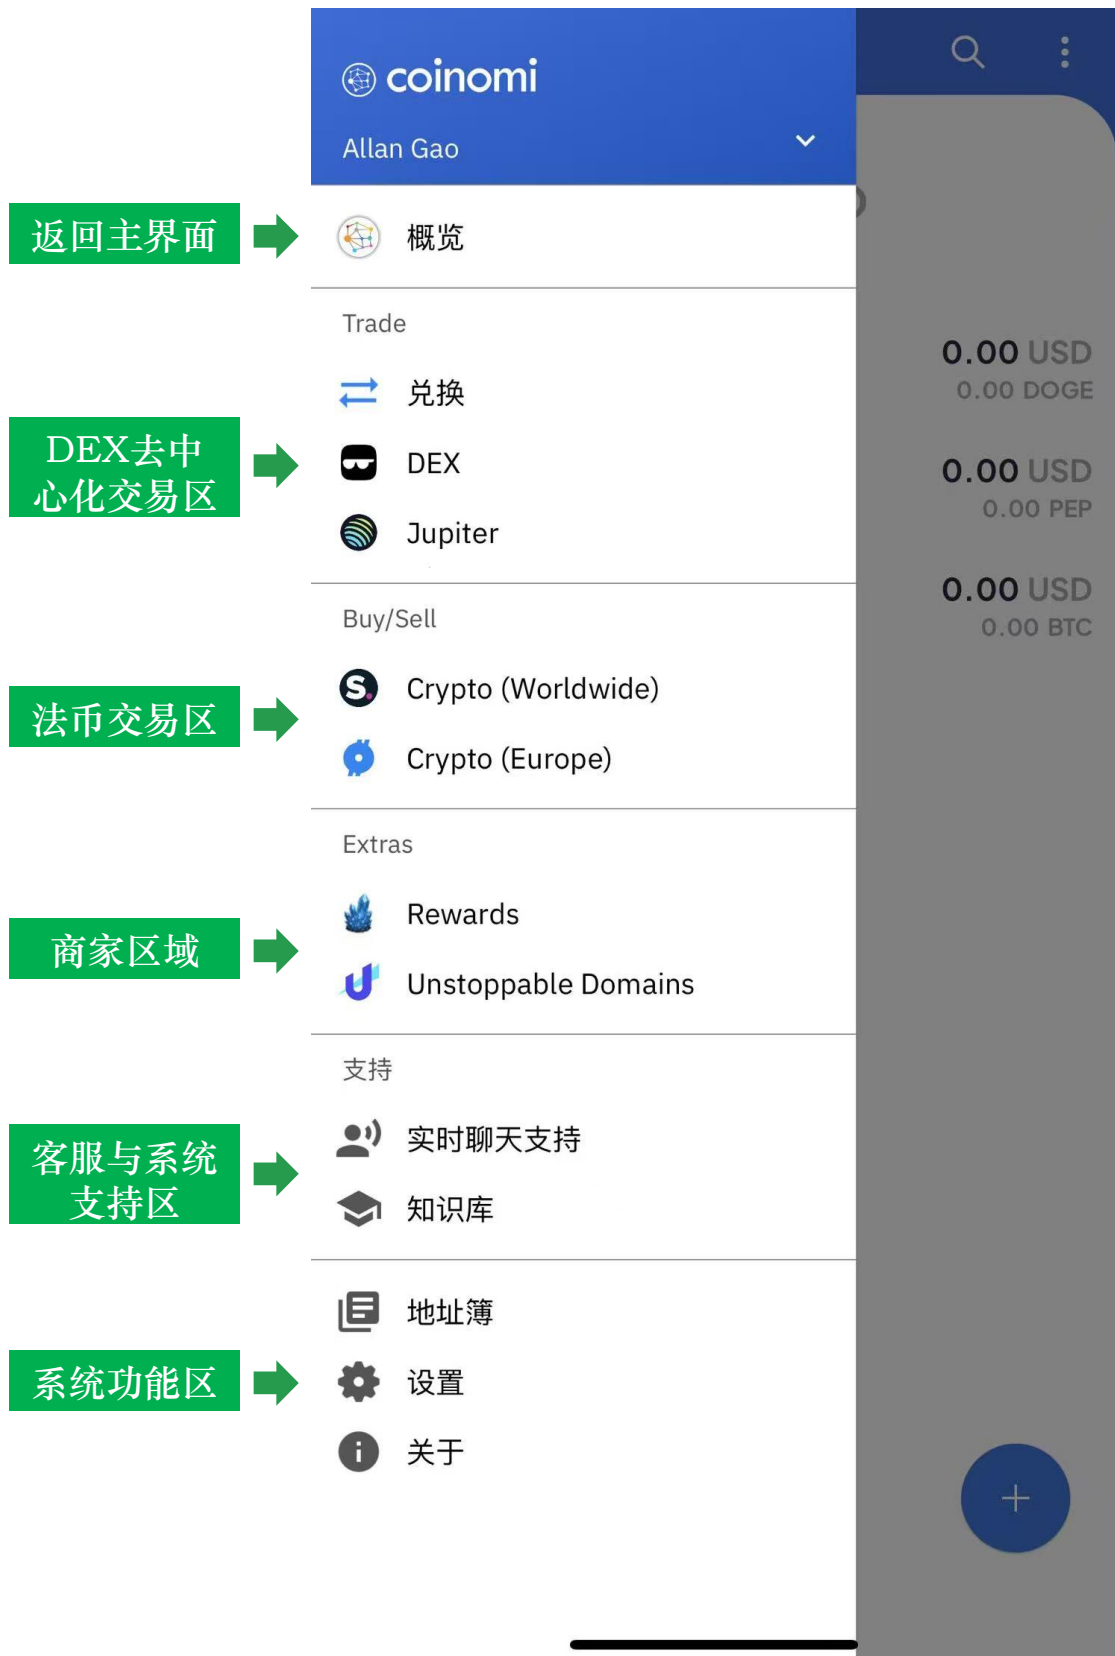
coinomi
Allan Gao

返回主界面
概览

Trade
兑换
DEX去中心化交易区
DEX
Jupiter

Buy/Sell
法币交易区
Crypto (Worldwide)
Crypto (Europe)

Extras
商家区域
Rewards
Unstoppable Domains

支持
客服与系统支持区
实时聊天支持
知识库

系统功能区
地址簿
设置
关于

0.00 USD
0.00 DOGE
0.00 USD
0.00 PEP
0.00 USD
0.00 BTC

+